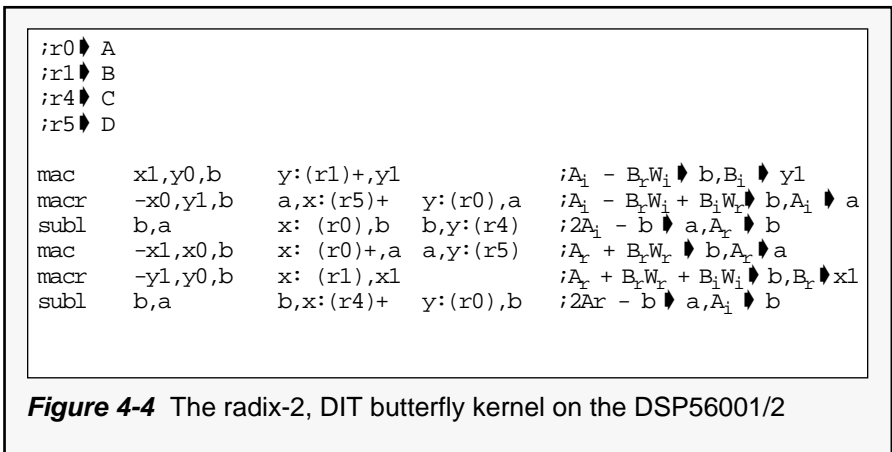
;r0 ➧ A
;r1 ➧ B
;r4 ➧ C
;r5 ➧ D

| | | | | |
|---|---|---|---|---|
| mac | x1,y0,b | y:(r1)+,y1 | | ;$A_i$ – $B_rW_i$ ➧ b,$B_i$ ➧ y1 |
| macr | –x0,y1,b | a,x:(r5)+ | y:(r0),a | ;$A_i$ – $B_rW_i$ + $B_iW_r$ ➧ b,$A_i$ ➧ a |
| subl | b,a | x: (r0),b | b,y:(r4) | ;2$A_i$ – b ➧ a,$A_r$ ➧ b |
| mac | –x1,x0,b | x: (r0)+,a | a,y:(r5) | ;$A_r$ + $B_rW_r$ ➧ b,$A_r$ ➧ a |
| macr | –y1,y0,b | x: (r1),x1 | | ;$A_r$ + $B_rW_r$ + $B_iW_i$ ➧ b,$B_r$ ➧ x1 |
| subl | b,a | b,x:(r4)+ | y:(r0),b | ;2Ar – b ➧ a,$A_i$ ➧ b |

**Figure 4-4** The radix-2, DIT butterfly kernel on the DSP56001/2